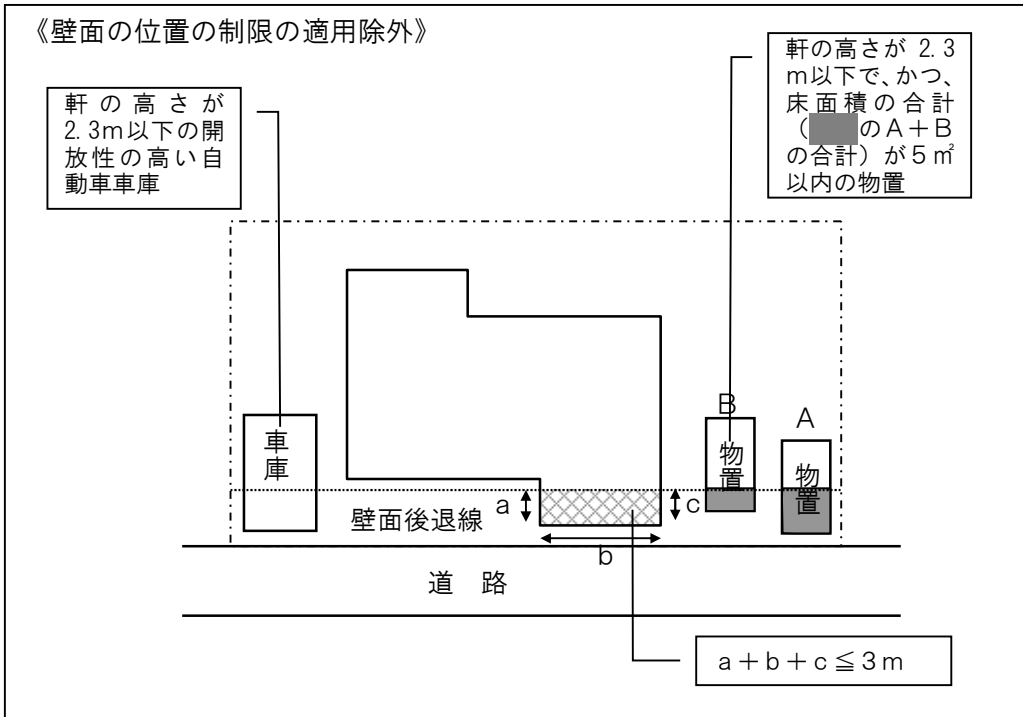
《壁面の位置の制限の適用除外》

軒の高さが2.3m以下の開放性の高い自動車車庫

軒の高さが 2.3m以下で、かつ、床面積の合計（　のA＋Bの合計）が5㎡以内の物置

車庫

B

物置

A

物置

a

c

壁面後退線

b

道　路

a＋b＋c≦3m